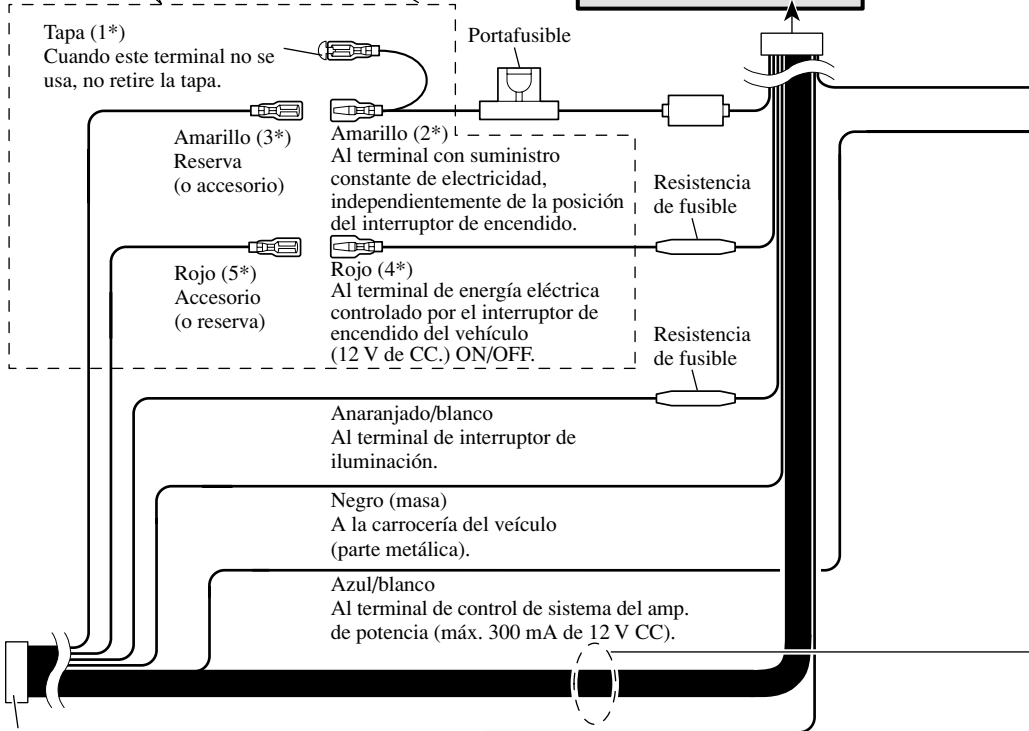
Tapa (1*)
Cuando este terminal no se usa, no retire la tapa.

Portafusible

Amarillo (3*)
Reserva
(o accesorio)

Amarillo (2*)
Al terminal con suministro constante de electricidad, independientemente de la posición del interruptor de encendido.

Resistencia de fusible

Rojo (5*)
Accesorio
(o reserva)

Rojo (4*)
Al terminal de energía eléctrica controlado por el interruptor de encendido del vehículo (12 V de CC.) ON/OFF.

Resistencia de fusible

Anaranjado/blanco
Al terminal de interruptor de iluminación.

Negro (masa)
A la carrocería del veículo (parte metálica).

Azul/blanco
Al terminal de control de sistema del amp. de potencia (máx. 300 mA de 12 V CC).